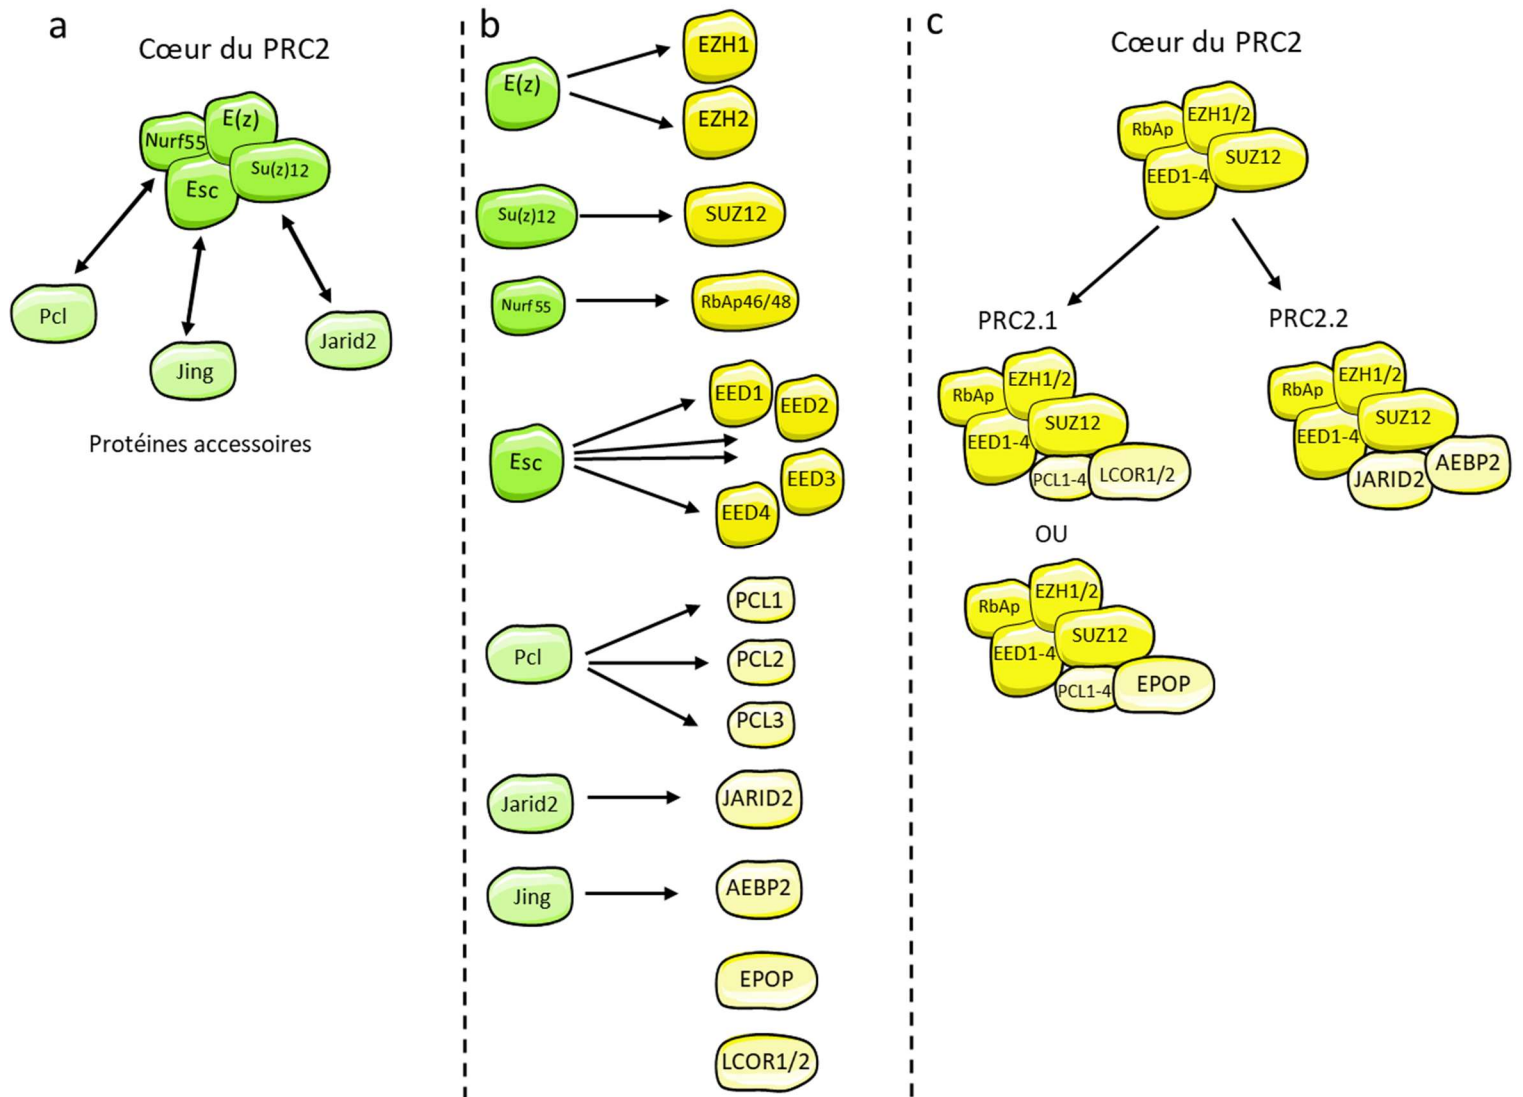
a

Cœur du PRC2

Nurf55 E(z) Esc Su(z)12

Pcl Jing Jarid2

Protéines accessoires

b

E(z) EZH1 EZH2

Su(z)12 SUZ12

Nurf 55 RbAp46/48

Esc EED1 EED2 EED3 EED4

Pcl PCL1 PCL2 PCL3

Jarid2 JARID2

Jing AEBP2

EPOP

LCOR1/2

c

Cœur du PRC2

RbAp EZH1/2 EED1-4 SUZ12

PRC2.1

RbAp EZH1/2 EED1-4 SUZ12 PCL1-4 LCOR1/2

OU

RbAp EZH1/2 EED1-4 SUZ12 PCL1-4 EPOP

PRC2.2

RbAp EZH1/2 EED1-4 SUZ12 JARID2 AEBP2